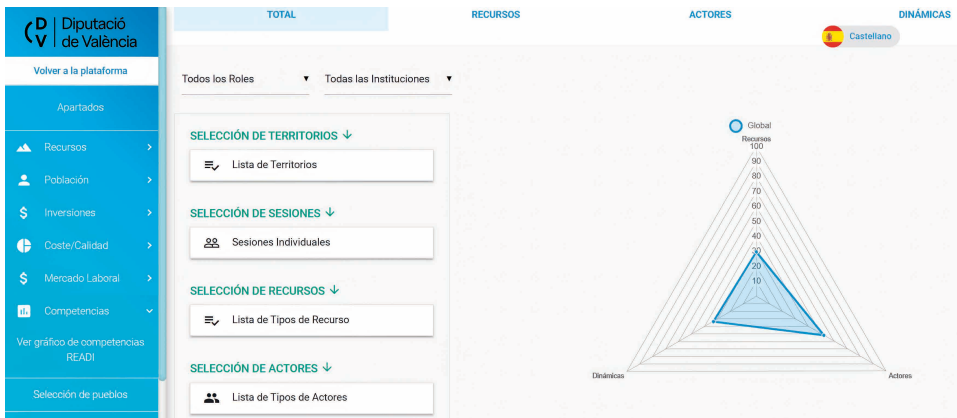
Diputació de València

Volver a la plataforma

Apartados

Recursos

Población

Inversiones

Coste/Calidad

Mercado Laboral

Competencias

Ver gráfico de competencias READI

Selección de pueblos

TOTAL

RECURSOS

ACTORES

DINÁMICAS

Castellano

Todos los Roles

Todas las Instituciones

SELECCIÓN DE TERRITORIOS

Lista de Territorios

SELECCIÓN DE SESIONES

Sesiones Individuales

SELECCIÓN DE RECURSOS

Lista de Tipos de Recurso

SELECCIÓN DE ACTORES

Lista de Tipos de Actores

Global

Recursos

100

90

80

70

60

50

40

30

20

10

Dinámicas

Actores